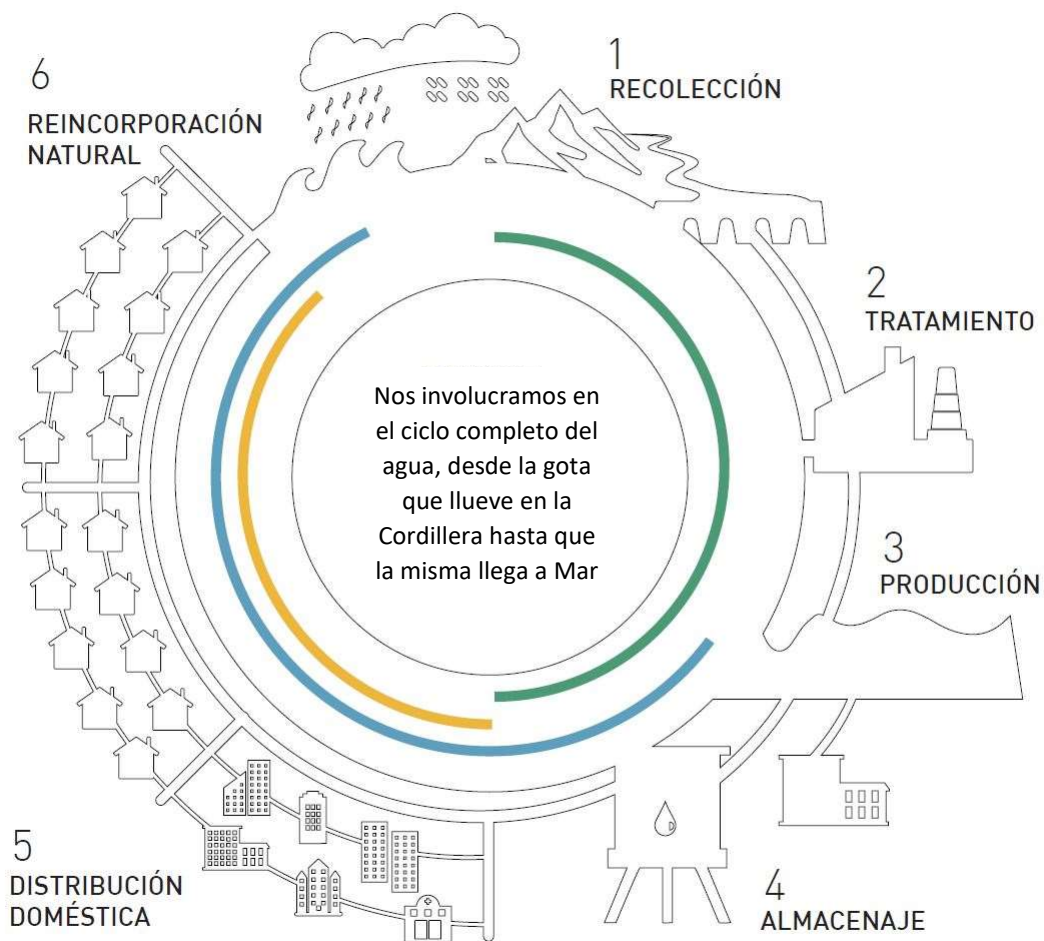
6
REINCORPORACIÓN NATURAL

1
RECOLECCIÓN

2
TRATAMIENTO

Nos involucramos en el ciclo completo del agua, desde la gota que llueve en la Cordillera hasta que la misma llega a Mar

3
PRODUCCIÓN

5
DISTRIBUCIÓN DOMÉSTICA

4
ALMACENAJE